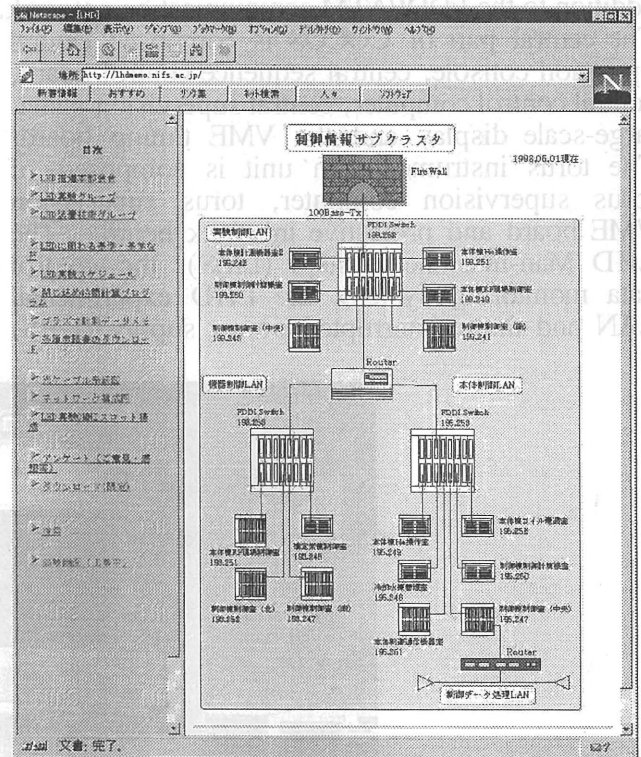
Netscape - [LHD]

ファイル(F) 編集(E) 表示(V) ジャンプ(G) ブックマーク(B) オプション(O) ディレクトリ(D) ウィンドウ(W) ヘルプ(H)

場所: http://lhdmemo.nifs.ac.jp/

新着情報 おすすめ ツール集 ネット検索 人々 ソフトウェア

目次

LHD推進本部会議

LHD実験グループ

LHD装置技術グループ

LHDに関わる事務・事業など

LHD実験スケジュール

LHD計算機プログラム

プラズマ制御データベース

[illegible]

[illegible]

ネットワーク構成図

LHD実験制御ネットワーク構成

アンケート（文書箱・掲示板）

ダウンロード(関連)

注意

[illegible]

制御情報サブクラスタ

1998.06.01現在

Fire Wall

100Base-Tx

実験制御LAN

FDDI Switch 195.250

本体制御計測装置2 195.243

本体情報処理装置 195.251

制御情報計測装置 195.250

本体加熱制御装置 195.240

制御情報制御盤(中央) 195.246

制御情報制御盤(南) 195.241

Router

機器制御LAN

本体制御LAN

FDDI Switch 195.258

FDDI Switch 195.259

本体加熱制御装置 195.251

加熱装置制御盤 195.248

制御情報制御盤(北) 195.252

制御情報制御盤(南) 195.247

本体加熱制御盤 195.249

本体超伝導コイル電源盤 195.252

冷却水装置制御盤 195.248

制御情報計測装置 195.250

本体制御冷却装置 195.261

制御情報制御盤(中央) 195.247

Router

制御データ処理LAN

文書: 完了.